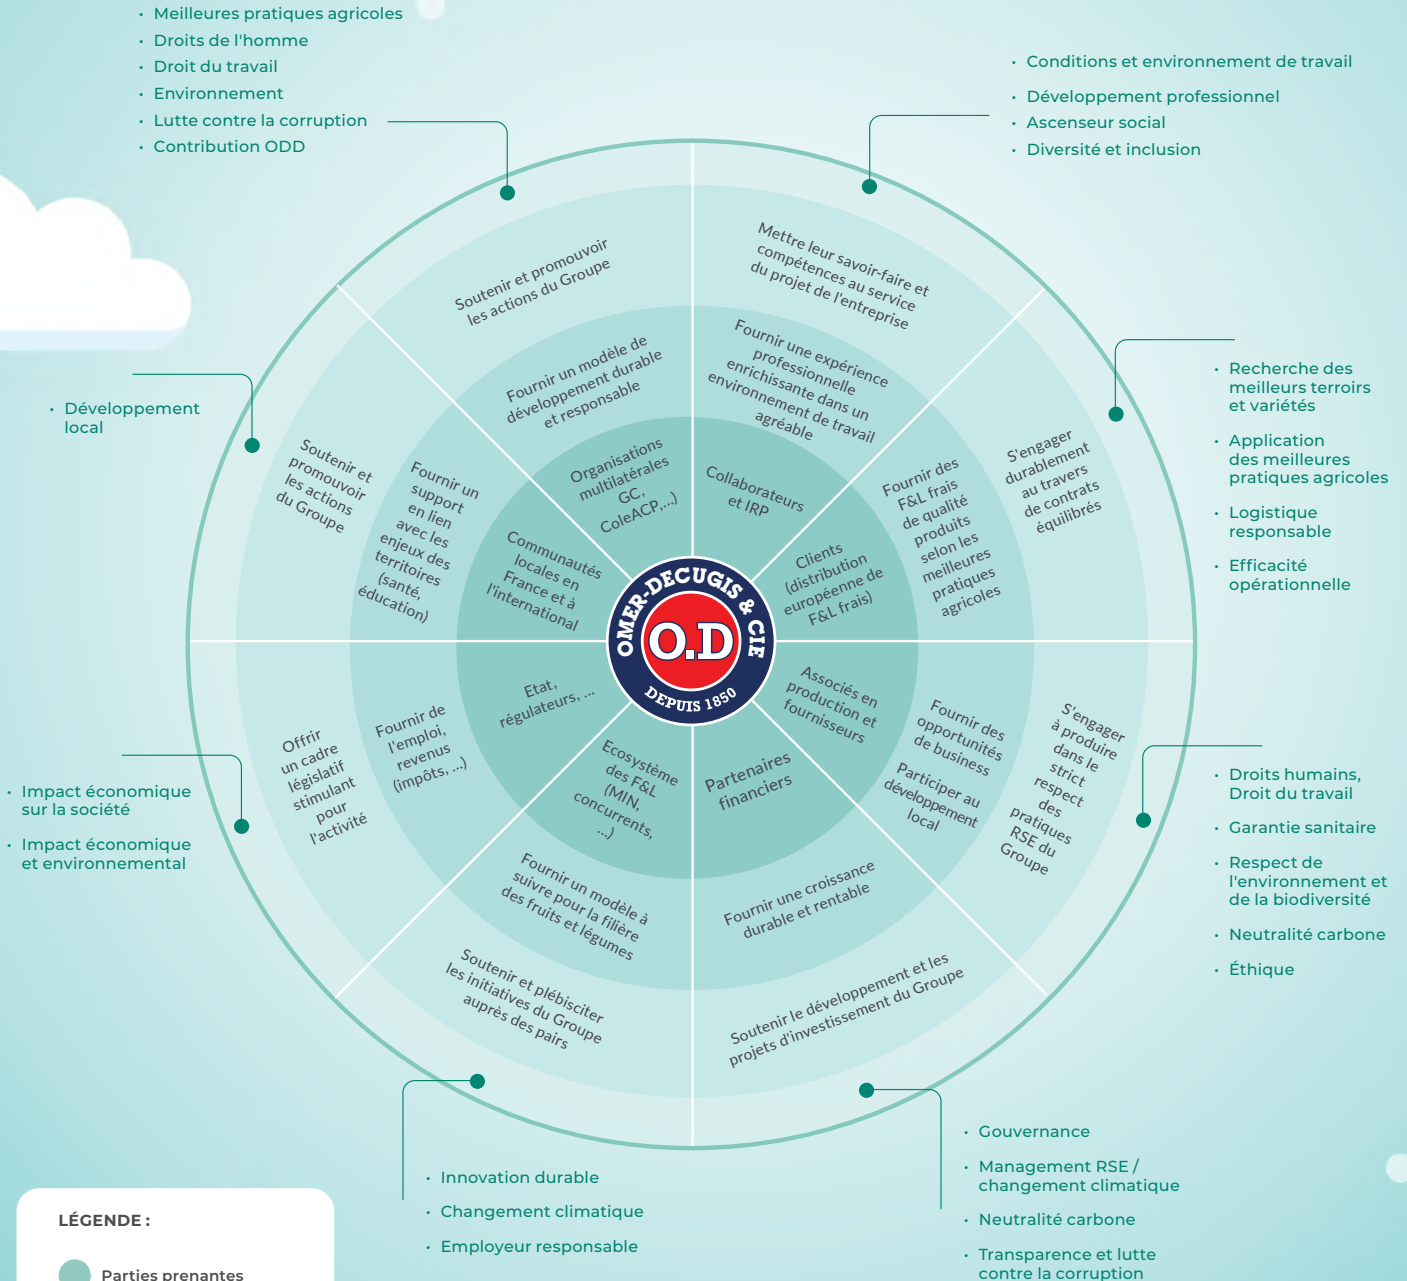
· Meilleures pratiques agricoles
· Droits de l'homme
· Droit du travail
· Environnement
· Lutte contre la corruption
· Contribution ODD

· Conditions et environnement de travail
· Développement professionnel
· Ascenseur social
· Diversité et inclusion

· Développement local

· Recherche des meilleurs terroirs et variétés
· Application des meilleures pratiques agricoles
· Logistique responsable
· Efficacité opérationnelle

· Impact économique sur la société
· Impact économique et environnemental

· Droits humains, Droit du travail
· Garantie sanitaire
· Respect de l'environnement et de la biodiversité
· Neutralité carbone
· Éthique

Soutenir et promouvoir les actions du Groupe

Mettre leur savoir-faire et compétences au service du projet de l'entreprise

Fournir un modèle de développement durable et responsable

Fournir une expérience professionnelle enrichissante dans un environnement de travail agréable

Organisations multilatérales GC, ColeACP,...)

Collaborateurs et IRP

Soutenir et promouvoir les actions du Groupe

Fournir un support en lien avec les enjeux des territoires (santé, éducation)

Communautés locales en France et à l'international

S'engager durablement au travers de contrats équilibrés

Fournir des F&L frais de qualité produits selon les meilleures pratiques agricoles

Clients (distribution européenne de F&L frais)

OMER-DECUGIS & CIE
O.D
DEPUIS 1850

Etat, régulateurs, ...

Fournir de l'emploi, revenus (impôts, ...)

Offrir un cadre législatif stimulant pour l'activité

Associés en production et fournisseurs

Fournir des opportunités de business

Participer au développement local

S'engager à produire dans le strict respect des pratiques RSE du Groupe

Ecosystème des F&L (MIN, concurrents, ...)

Partenaires financiers

Fournir un modèle à suivre pour la filière des fruits et légumes

Fournir une croissance durable et rentable

Soutenir et plébisciter les initiatives du Groupe auprès des pairs

Soutenir le développement et les projets d'investissement du Groupe

· Innovation durable
· Changement climatique
· Employeur responsable

· Gouvernance
· Management RSE / changement climatique
· Neutralité carbone
· Transparence et lutte contre la corruption

LÉGENDE :
Parties prenantes